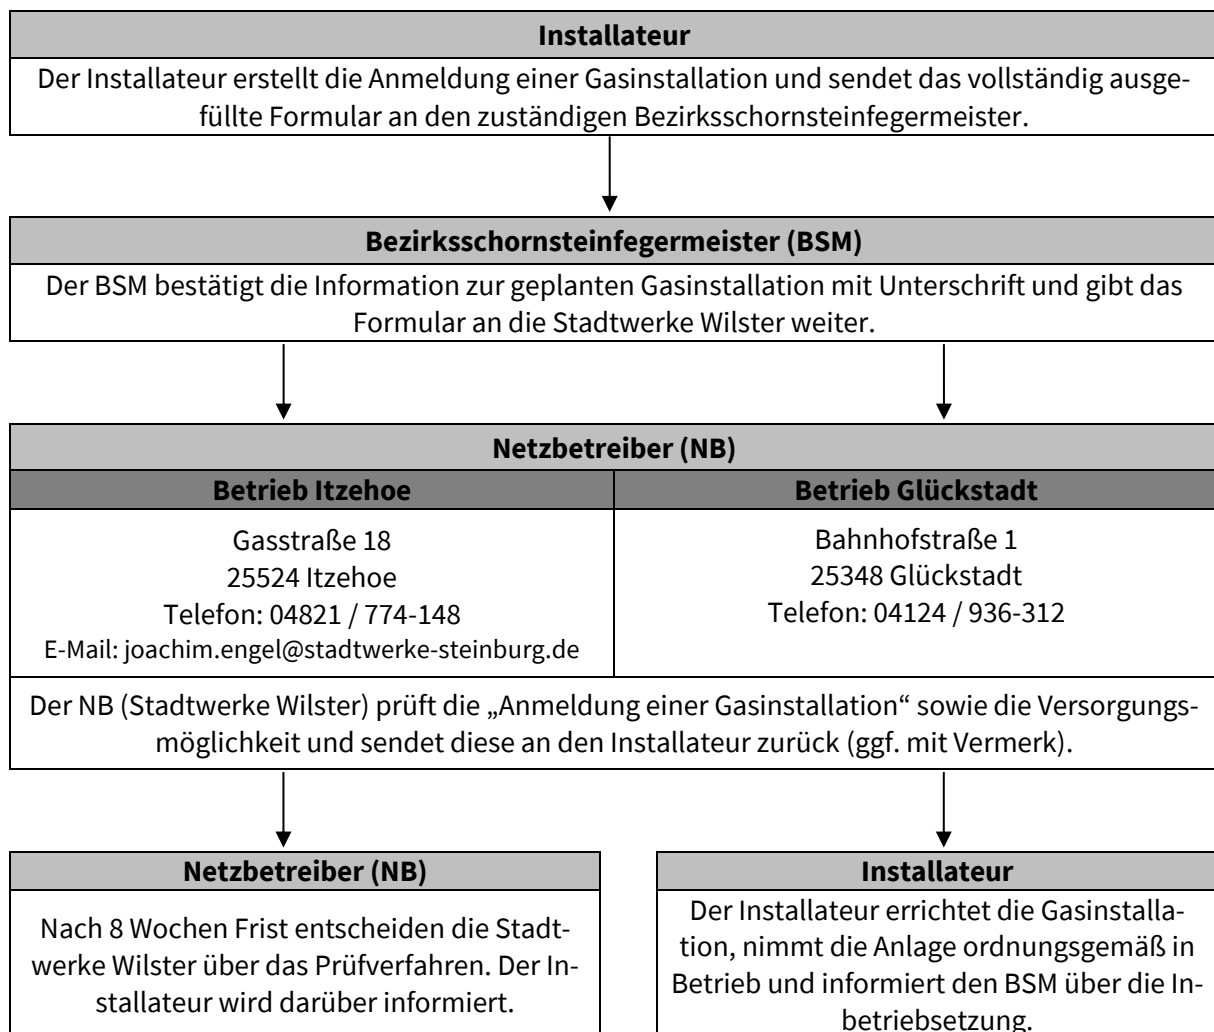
**Installateur**

Der Installateur erstellt die Anmeldung einer Gasinstallation und sendet das vollständig ausgefüllte Formular an den zuständigen Bezirksschornsteinfegermeister.

**Bezirksschornsteinfegermeister (BSM)**

Der BSM bestätigt die Information zur geplanten Gasinstallation mit Unterschrift und gibt das Formular an die Stadtwerke Wilster weiter.

**Netzbetreiber (NB)**

| **Betrieb Itzehoe** | **Betrieb Glückstadt** |
|---|---|
| Gasstraße 18<br>25524 Itzehoe<br>Telefon: 04821 / 774-148<br>E-Mail: joachim.engel@stadtwerke-steinburg.de | Bahnhofstraße 1<br>25348 Glückstadt<br>Telefon: 04124 / 936-312 |

Der NB (Stadtwerke Wilster) prüft die „Anmeldung einer Gasinstallation“ sowie die Versorgungsmöglichkeit und sendet diese an den Installateur zurück (ggf. mit Vermerk).

**Netzbetreiber (NB)**

Nach 8 Wochen Frist entscheiden die Stadtwerke Wilster über das Prüfverfahren. Der Installateur wird darüber informiert.

**Installateur**

Der Installateur errichtet die Gasinstallation, nimmt die Anlage ordnungsgemäß in Betrieb und informiert den BSM über die Inbetriebsetzung.